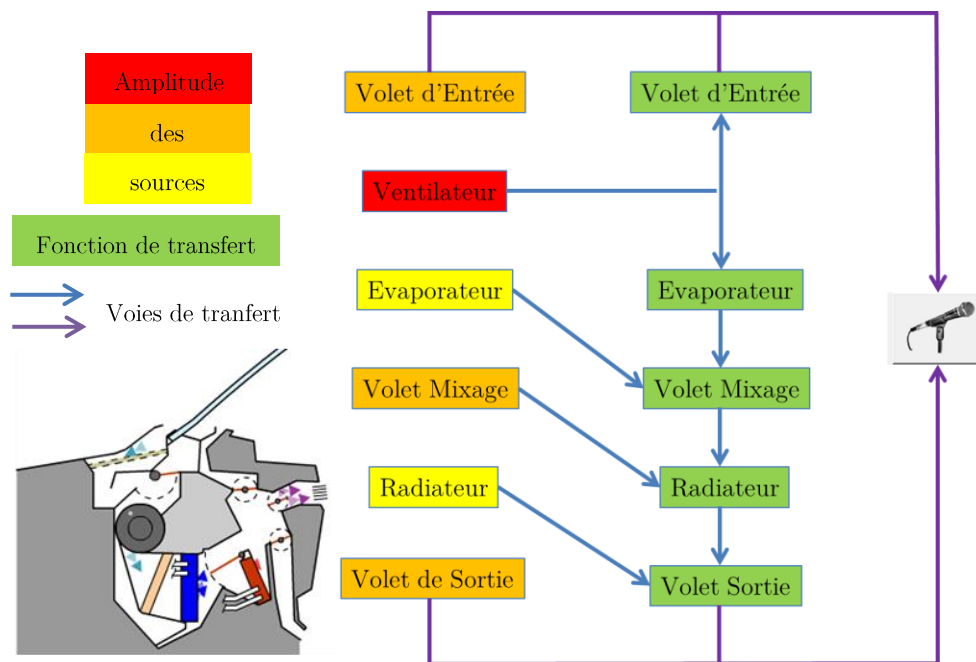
Amplitude
des
sources

Fonction de transfert

Voies de tranfert

Volet d'Entrée

Volet d'Entrée

Ventilateur

Evaporateur

Evaporateur

Volet Mixage

Volet Mixage

Radiateur

Radiateur

Volet de Sortie

Volet Sortie